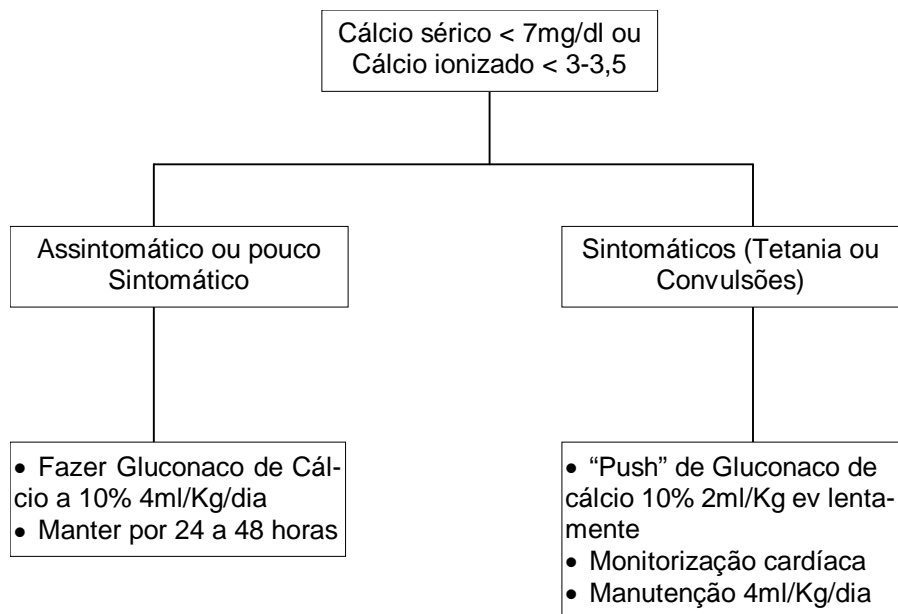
Cálcio sérico < 7mg/dl ou Cálcio ionizado < 3-3,5

Assintomático ou pouco Sintomático

Sintomáticos (Tetania ou Convulsões)

• Fazer Gluconaco de Cálcio a 10% 4ml/Kg/dia
• Manter por 24 a 48 horas

• "Push" de Gluconaco de cálcio 10% 2ml/Kg ev lentamente
• Monitorização cardíaca
• Manutenção 4ml/Kg/dia